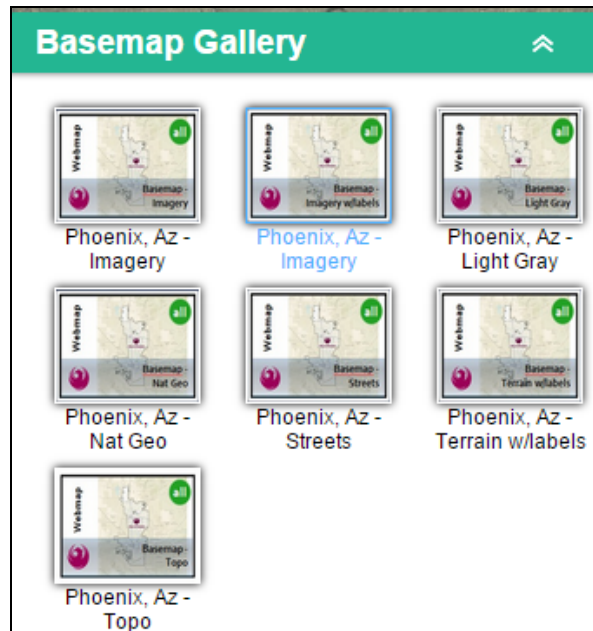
Basemap Gallery

Webmap
all
Basemap - Imagery
Phoenix, Az - Imagery

Webmap
all
Basemap - Imagery w/labels
Phoenix, Az - Imagery

Webmap
all
Basemap - Light Gray
Phoenix, Az - Light Gray

Webmap
all
Basemap - Nat Geo
Phoenix, Az - Nat Geo

Webmap
all
Basemap - Streets
Phoenix, Az - Streets

Webmap
all
Basemap - Terrain w/labels
Phoenix, Az - Terrain w/labels

Webmap
all
Basemap - Topo
Phoenix, Az - Topo